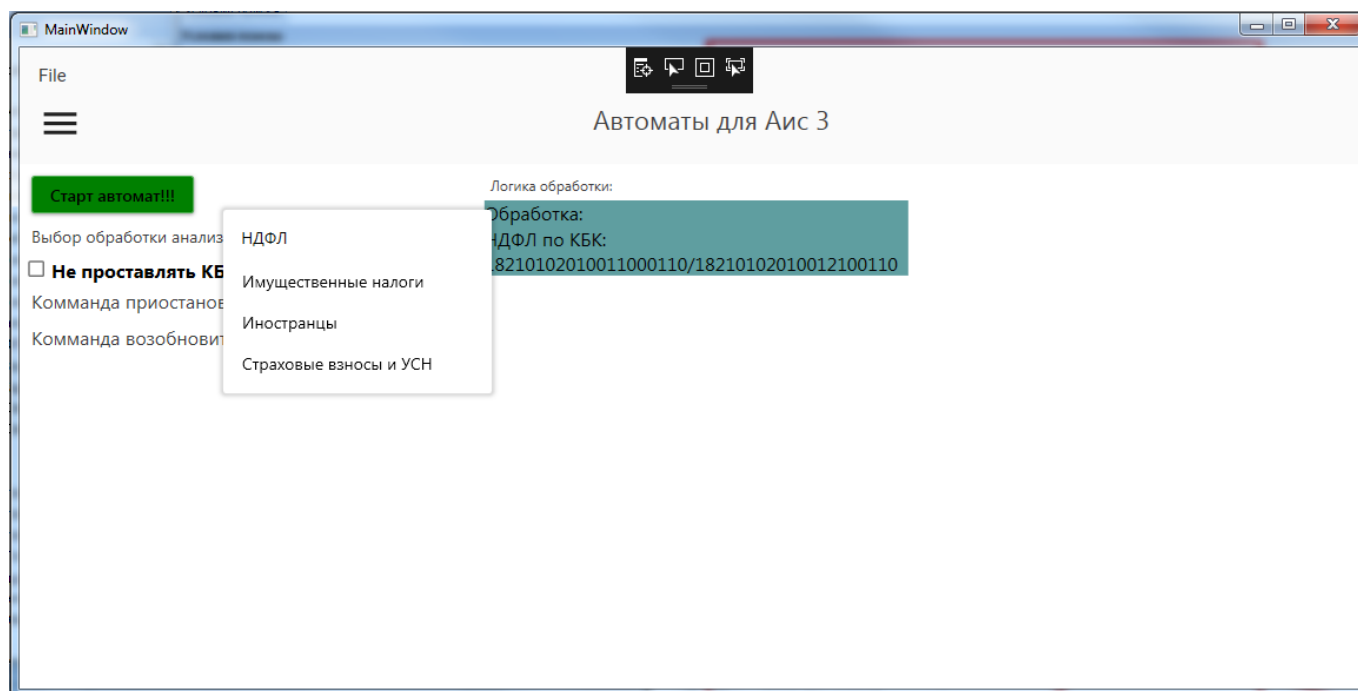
MainWindow

File

Автоматы для Аис 3

Старт автомат!!!

Выбор обработки анализ

☐ Не проставлять КБ

Комманда приостанов

Комманда возобновит

НДФЛ

Имущественные налоги

Иностранцы

Страховые взносы и УСН

Логика обработки:

Обработка:
НДФЛ по КБК:
18210102010011000110/18210102010012100110